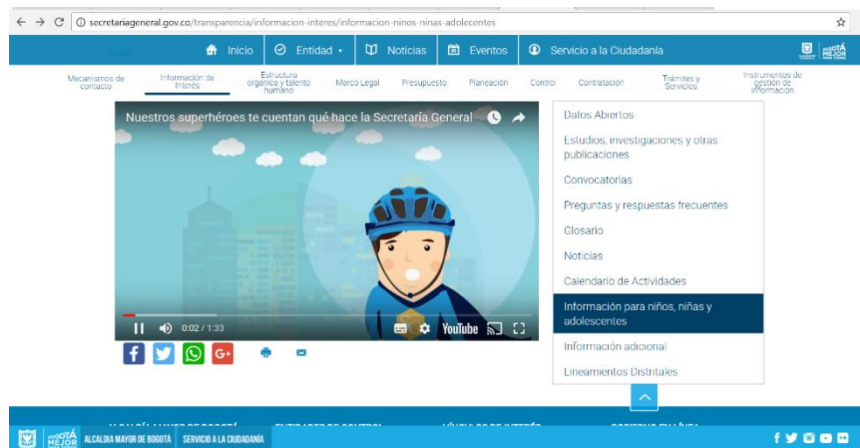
secretariageneral.gov.co/transparencia/informacion-interes/informacion-ninos-ninas-adolecentes

Inicio | Entidad | Noticias | Eventos | Servicio a la Ciudadanía

BOGOTÁ MEJOR PARA TODOS

Mecanismos de contacto | Información de Interés | Estructura orgánica y talento humano | Marco Legal | Presupuesto | Planeación | Control | Contratación | Trámites y Servicios | Instrumentos de gestión de información

Nuestros superhéroes te cuentan qué hace la Secretaría General

0:02 / 1:33

YouTube

G+

Datos Abiertos
Estudios, investigaciones y otras publicaciones
Convocatorias
Preguntas y respuestas frecuentes
Glosario
Noticias
Calendario de Actividades
Información para niños, niñas y adolescentes
Información adicional
Lineamientos Distritales

BOGOTÁ MEJOR | ALCALDÍA MAYOR DE BOGOTÁ | SERVICIO A LA CIUDADANÍA